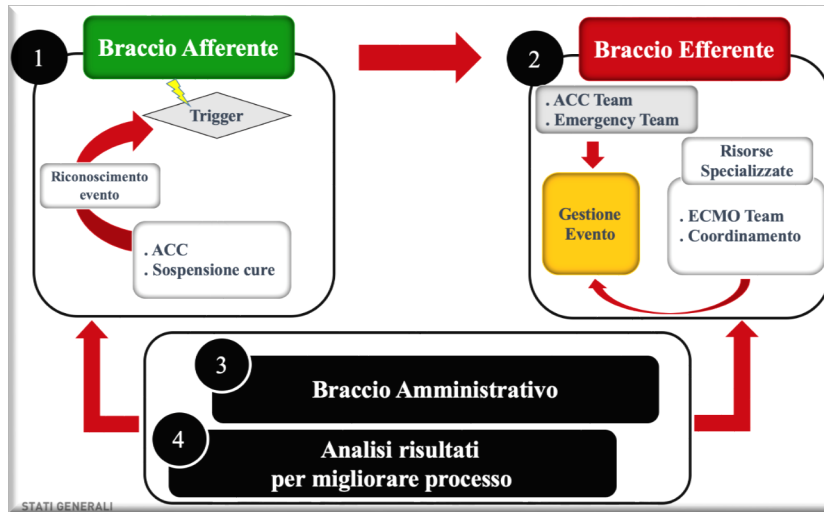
1

Braccio Afferente

Trigger

Riconoscimento evento

. ACC
. Sospensione cure

2

Braccio Efferente

. ACC Team
. Emergency Team

Gestione Evento

Risorse Specializzate

. ECMO Team
. Coordinamento

3

Braccio Amministrativo

4

Analisi risultati per migliorare processo

STATI GENERALI